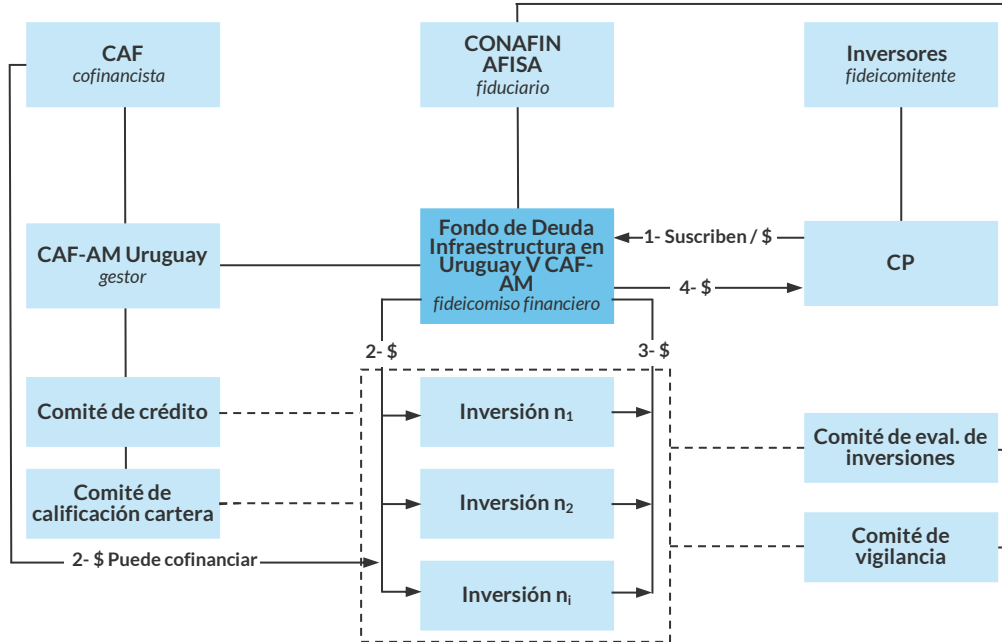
CAF
cofinancista

CONAFIN AFISA
fiduciario

Inversores
fideicomitente

CAF-AM Uruguay
gestor

Fondo de Deuda Infraestructura en Uruguay V CAF-AM
fideicomiso financiero

1- Suscriben / $

CP

4- $

2- $

3- $

Comité de crédito

Inversión $n_1$

Comité de eval. de inversiones

Comité de calificación cartera

Inversión $n_2$

Comité de vigilancia

2- $ Puede cofinanciar

Inversión $n_i$